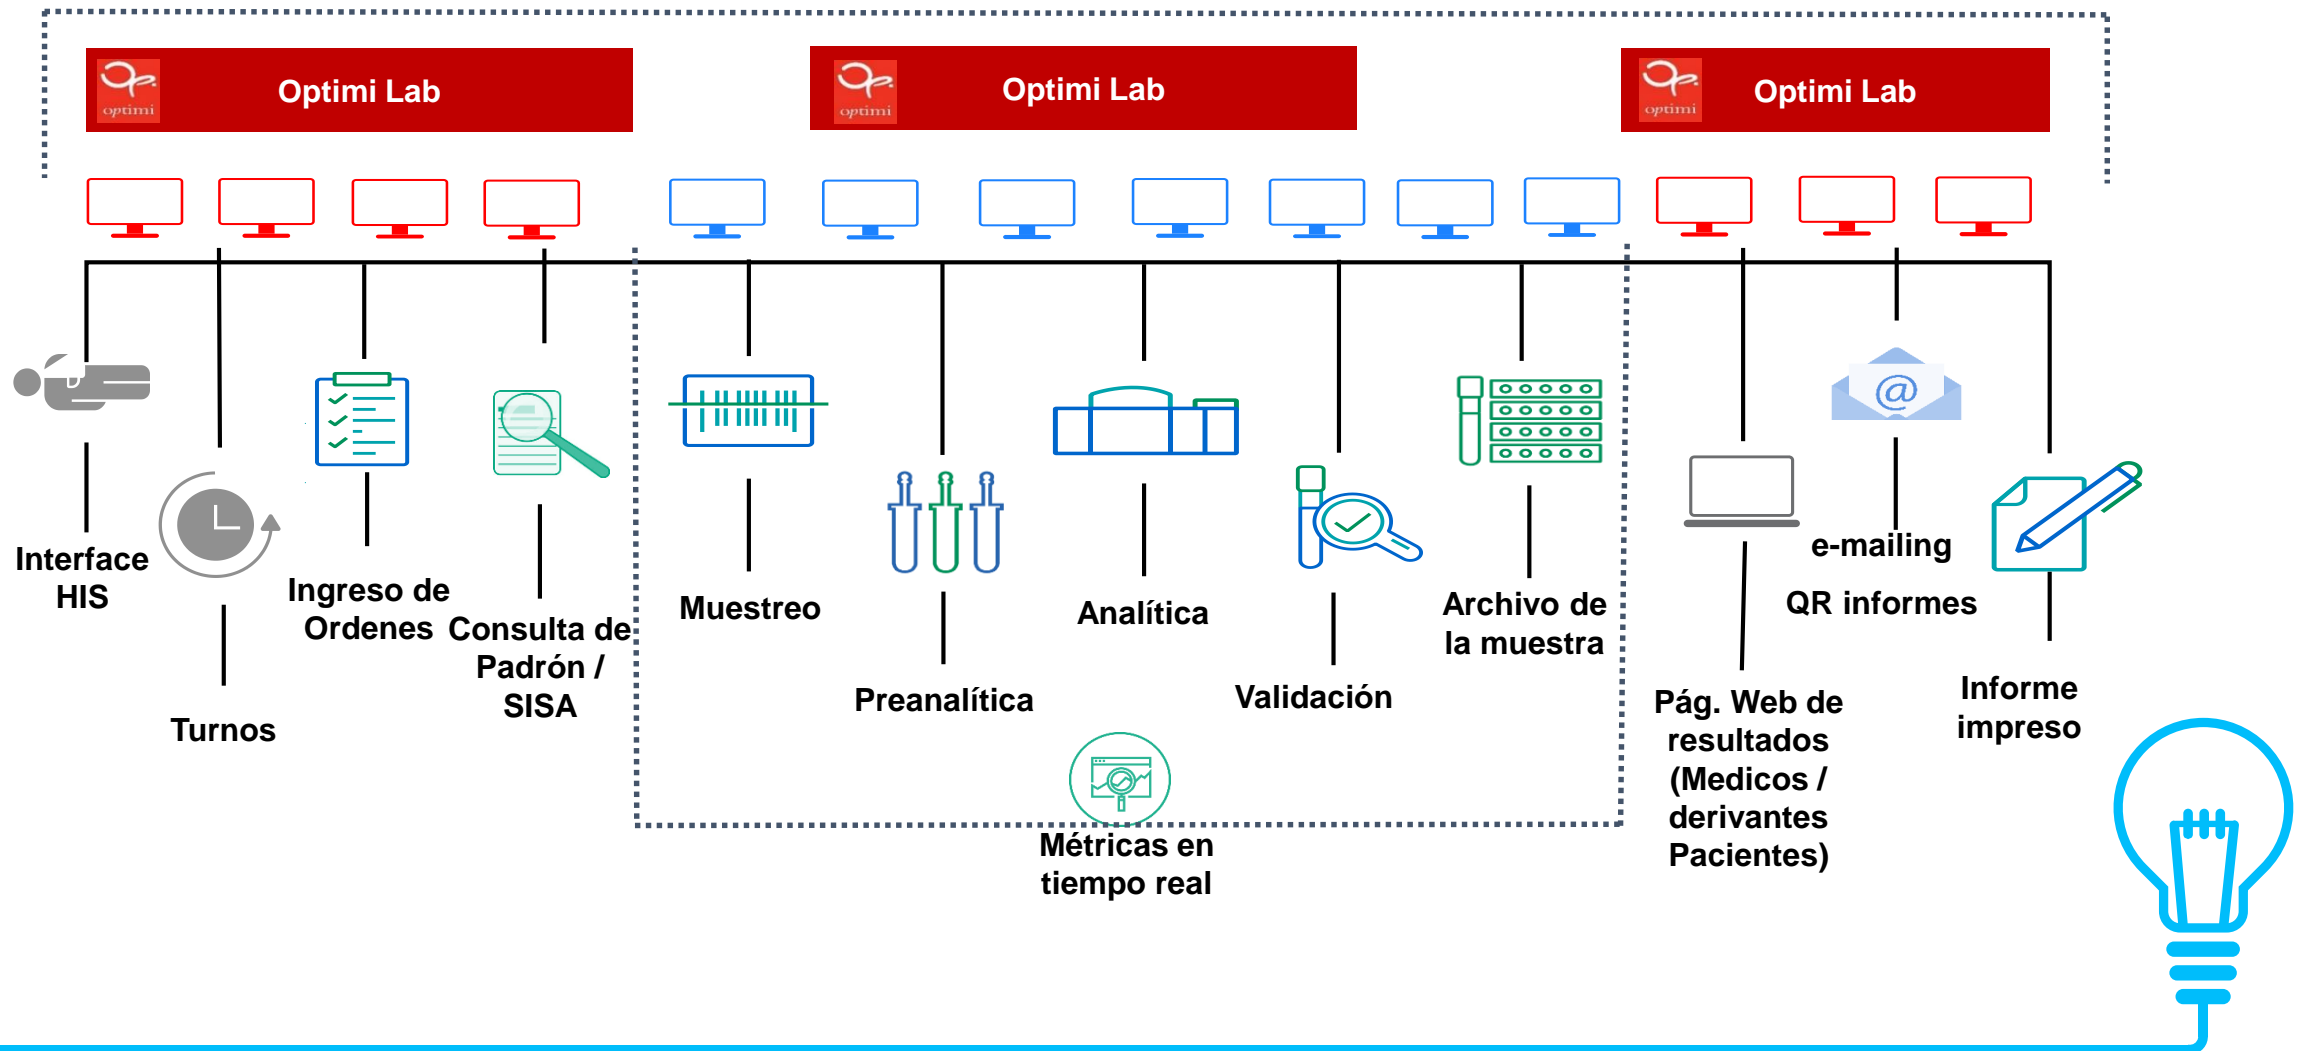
optimi Optimi Lab

optimi Optimi Lab

optimi Optimi Lab

Interface HIS

Turnos

Ingreso de Ordenes

Consulta de Padrón / SISA

Muestreo

Preanalítica

Analítica

Validación

Archivo de la muestra

Métricas en tiempo real

Pág. Web de resultados (Medicos / derivantes Pacientes)

e-mailing

QR informes

Informe impreso